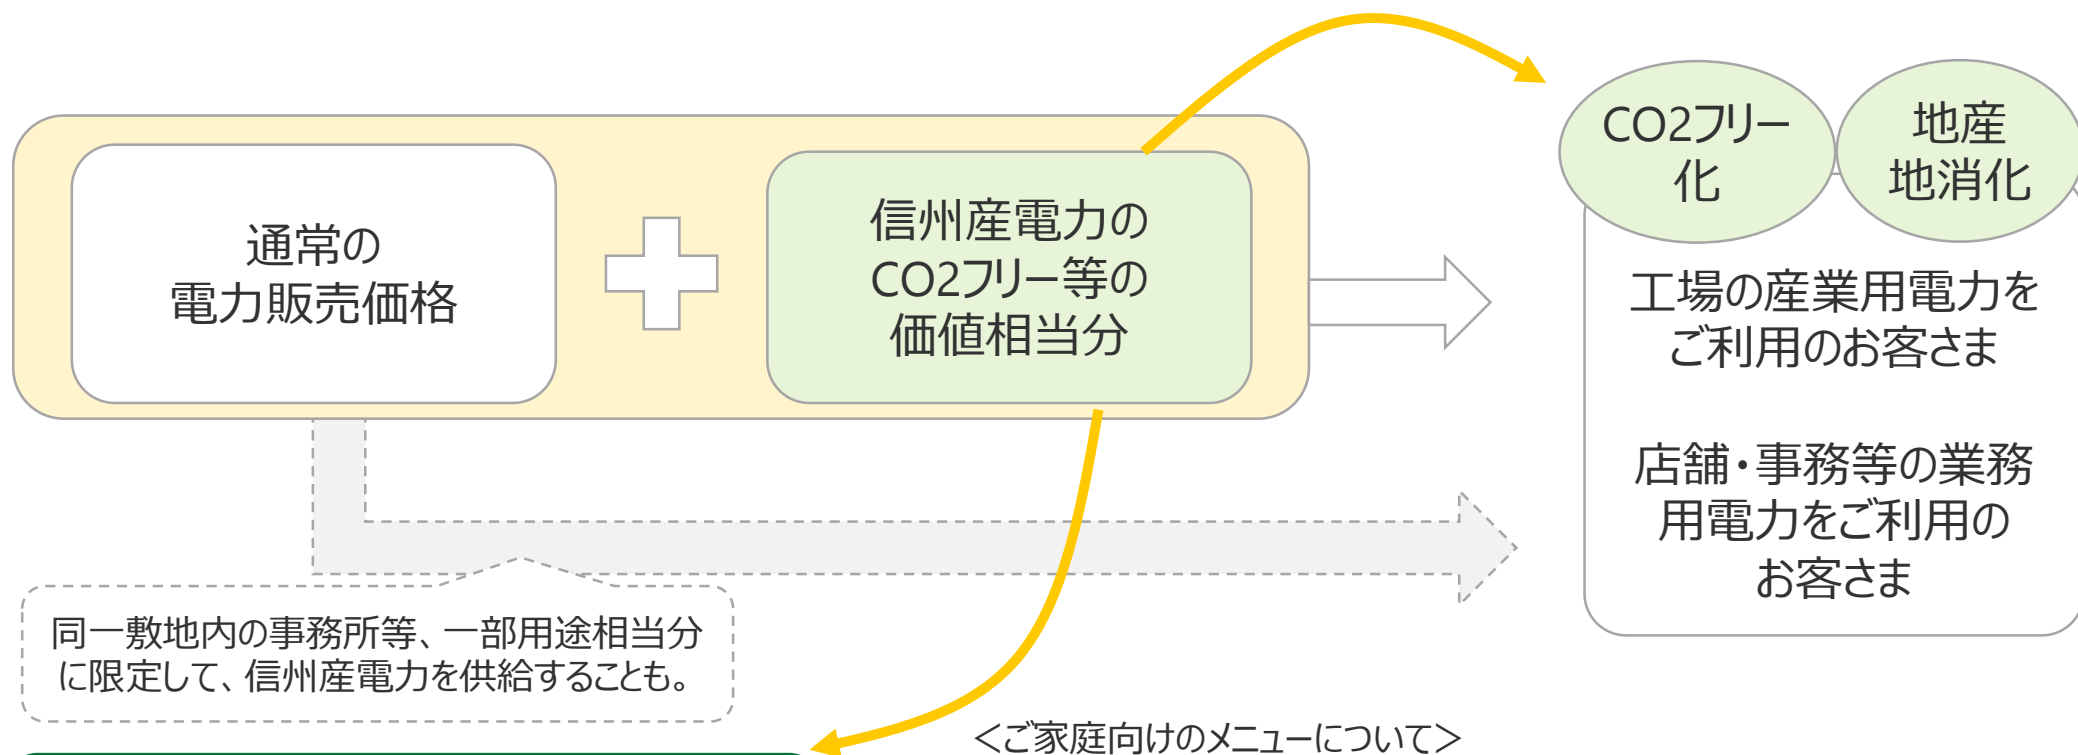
通常の
電力販売価格

信州産電力の
CO2フリー等の
価値相当分

CO2フリー
化

地産
地消化

工場の産業用電力を
ご利用のお客さま

店舗・事務等の業務
用電力をご利用の
お客さま

同一敷地内の事務所等、一部用途相当分
に限定して、信州産電力を供給することも。

<ご家庭向けのメニューについて>